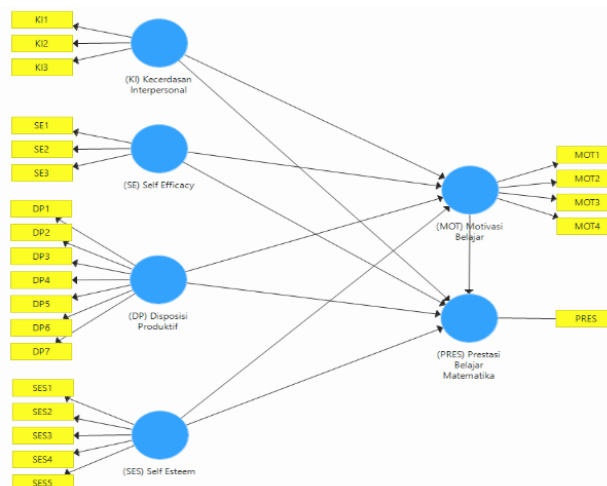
KI1
KI2
KI3
(KI) Kecerdasan Interpersonal
SE1
SE2
SE3
(SE) Self Efficacy
DP1
DP2
DP3
DP4
DP5
DP6
DP7
(DP) Disposisi Produktif
SES1
SES2
SES3
SES4
SES5
(SES) Self Esteem
(MOT) Motivasi Belajar
MOT1
MOT2
MOT3
MOT4
(PRES) Prestasi Belajar Matematika
PRES